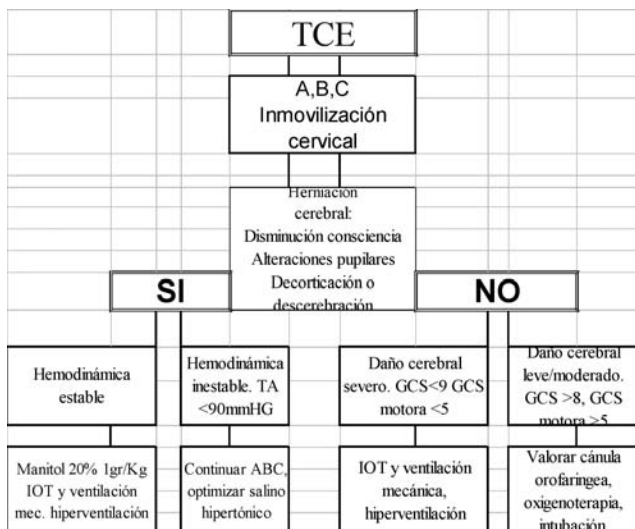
TCE

A,B,C
Inmovilización cervical

Herniación cerebral:
Disminución consciencia
Alteraciones pupilares
Decorticación o descerebración

SI

NO

Hemodinámica estable

Hemodinámica inestable. TA <90mmHG

Daño cerebral severo. GCS<9 GCS motora <5

Daño cerebral leve/moderado. GCS >8, GCS motora >5

Manitol 20% 1gr/Kg IOT y ventilación mec. hiperventilación

Continuar ABC, optimizar salino hipertónico

IOT y ventilación mecánica, hiperventilación

Valorar cánula orofaringea, oxigenoterapia, intubación